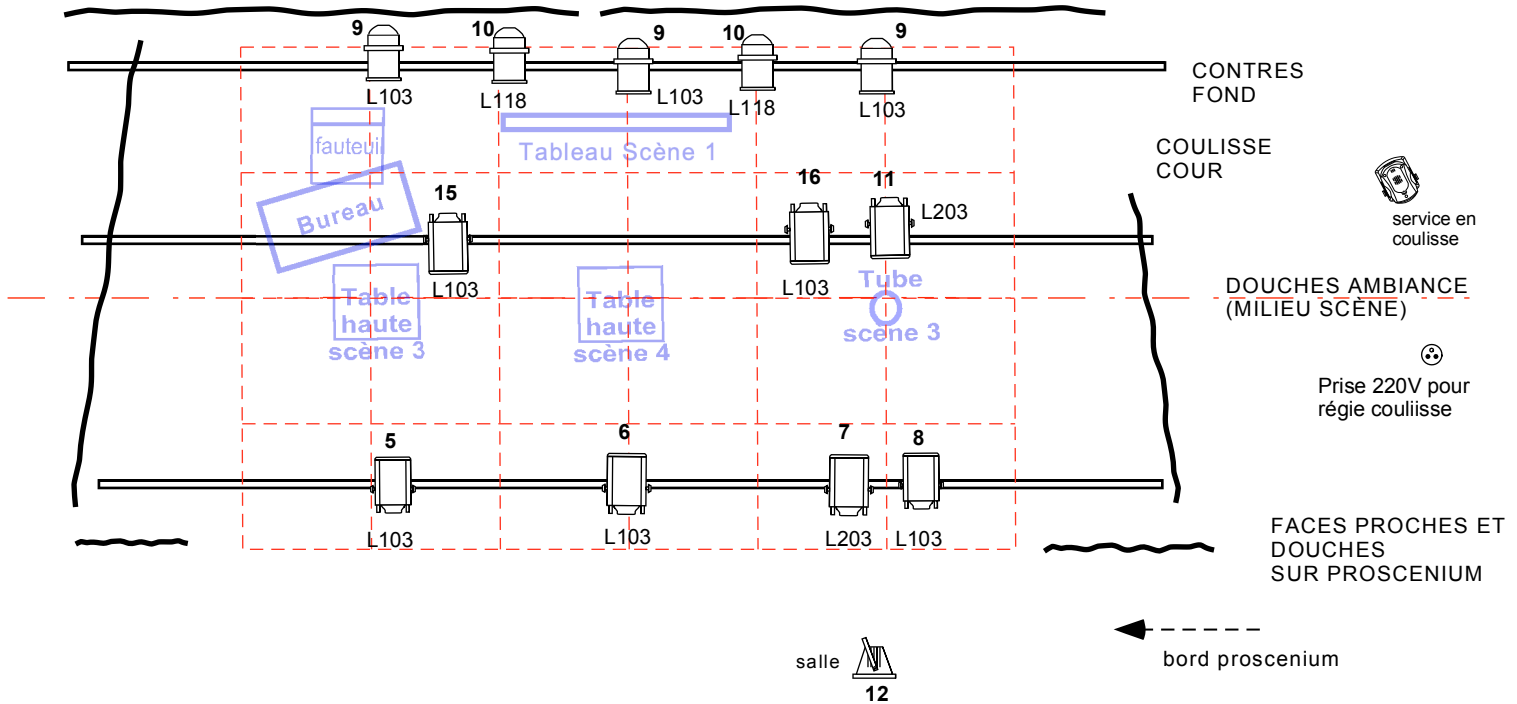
9
L103

10
L118

9
L103

10
L118

9
L103

CONTRES FOND

fauteuil

Tableau Scène 1

COULISSE COUR

Bureau

15
L103

16
L103

11
L203

service en coulisse

Tube scène 3

Table haute scène 3

Table haute scène 4

DOUCHES AMBIANCE (MILIEU SCÈNE)

Prise 220V pour régie couliisse

5
L103

6
L103

7
L203

8
L103

FACES PROCHES ET DOUCHES SUR PROSCENIUM

salle
12

bord proscenium